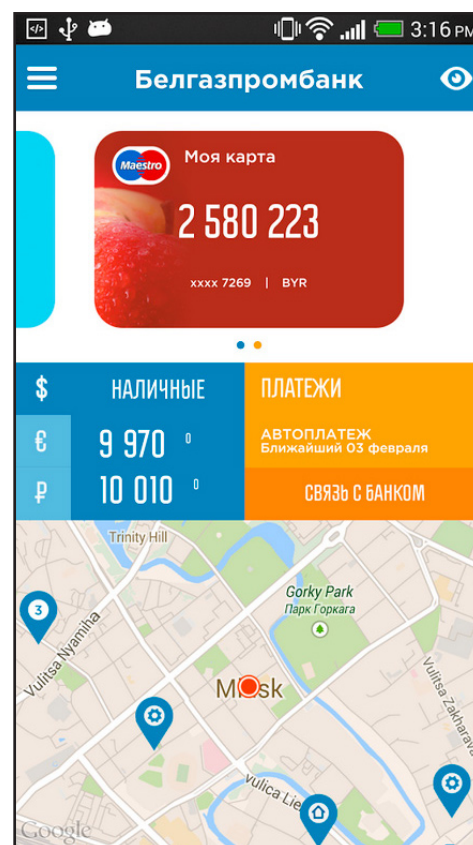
3:16 PM

Белгазпромбанк

Maestro
Моя карта
2 580 223
xxxx 7269 | BYR

$ НАЛИЧНЫЕ
€ 9 970 0
₽ 10 010 0

ПЛАТЕЖИ
АВТОПЛАТЕЖ
Ближайший 03 февраля

СВЯЗЬ С БАНКОМ

Trinity Hill
Gorky Park
Парк Горкага
3
Vulitsa Nyamiha
M sk
Vulitsa Zakharava
vulica Lie
Google